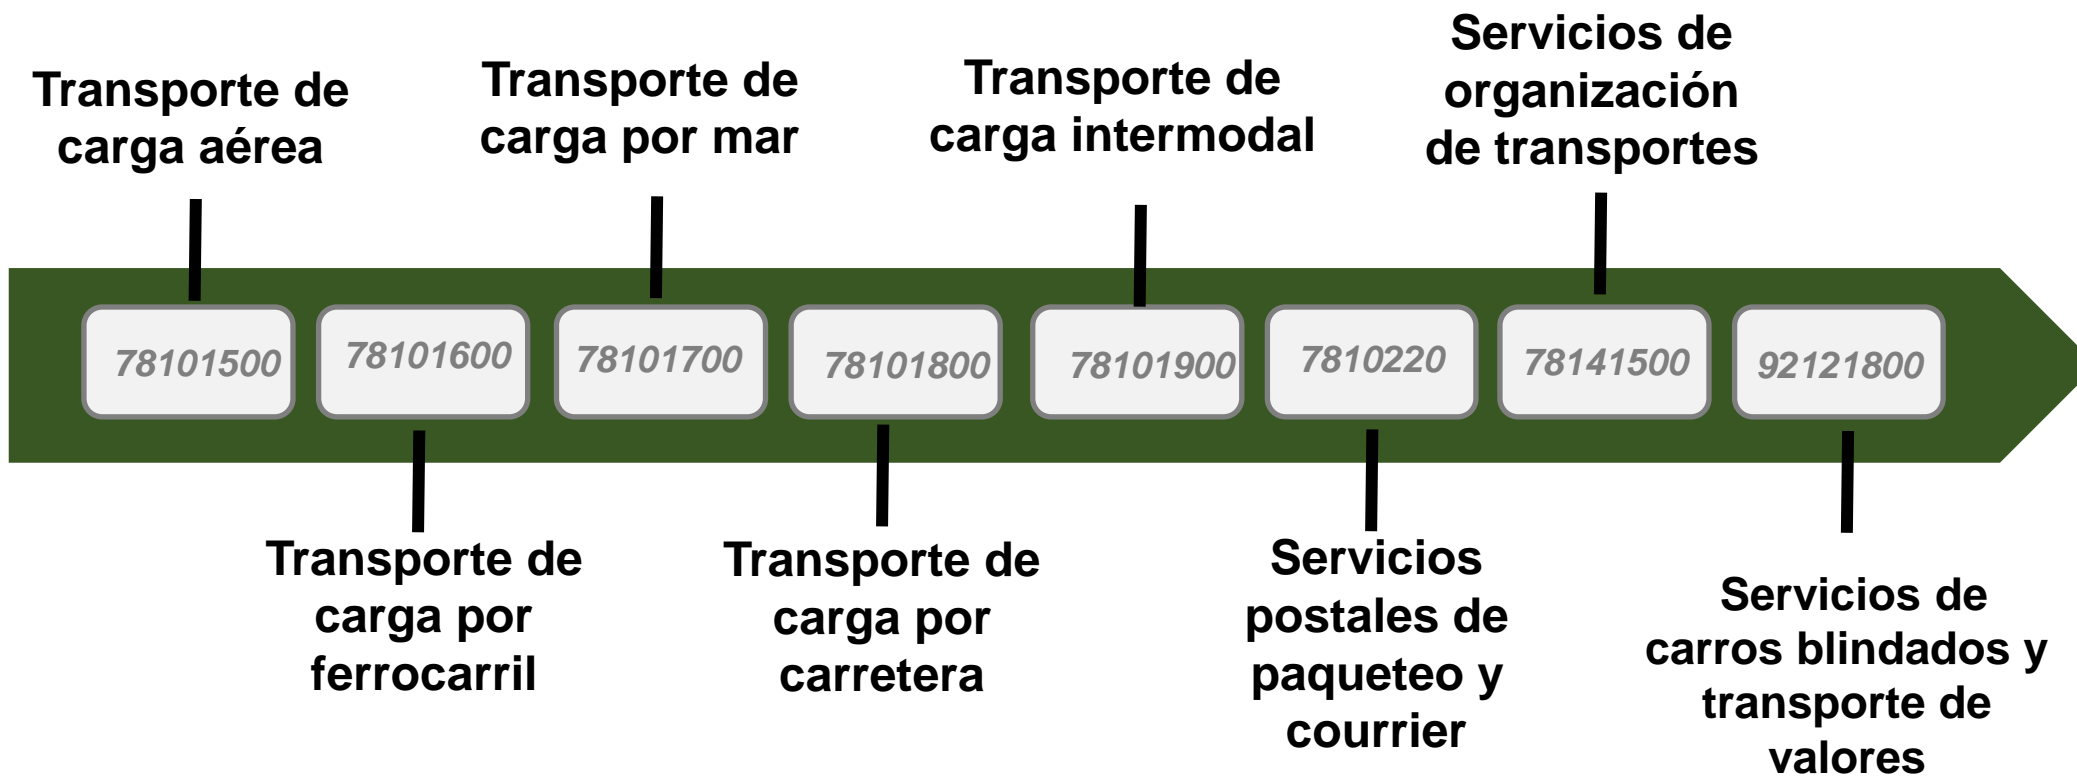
Transporte de carga aérea

78101500

Transporte de carga por ferrocarril

78101600

Transporte de carga por mar

78101700

Transporte de carga por carretera

78101800

Transporte de carga intermodal

78101900

Servicios postales de paqueteo y courrier

7810220

Servicios de organización de transportes

78141500

Servicios de carros blindados y transporte de valores

92121800